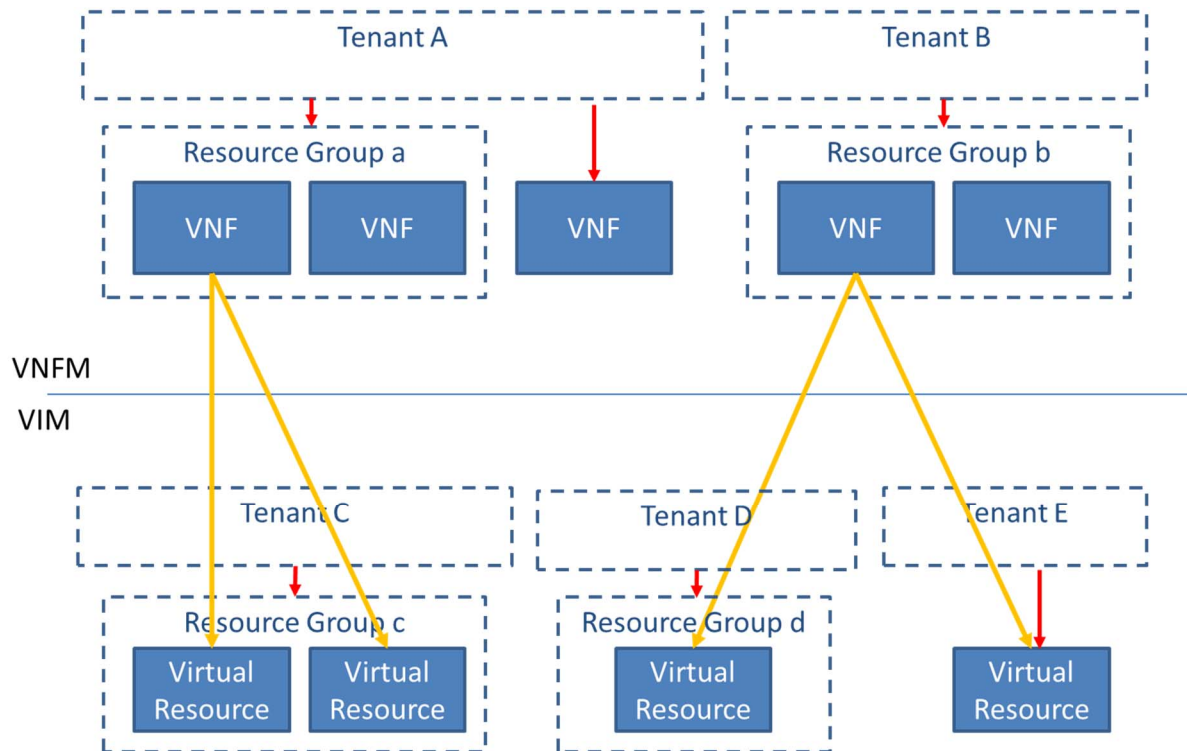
Tenant A

Tenant B

Resource Group a

VNF

VNF

VNF

Resource Group b

VNF

VNF

VNFM

VIM

Tenant C

Tenant D

Tenant E

Resource Group c

Virtual Resource

Virtual Resource

Resource Group d

Virtual Resource

Virtual Resource